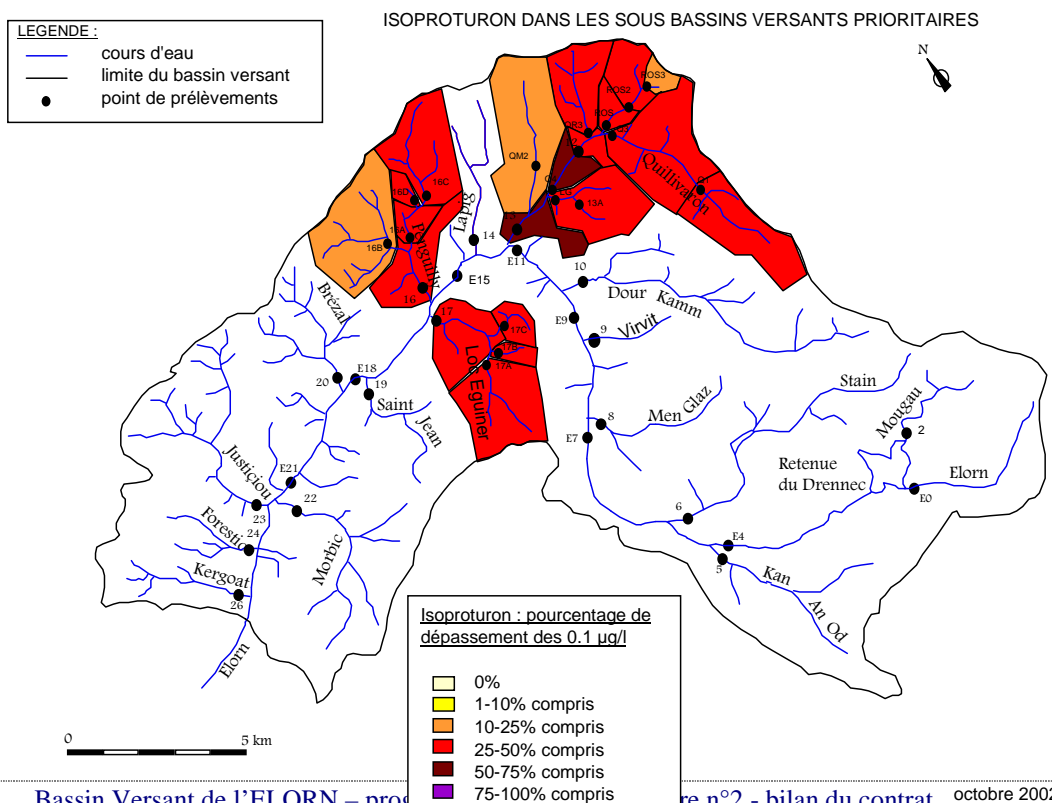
LEGENDE :
cours d'eau
limite du bassin versant
point de prélèvements

ISOPROTURON DANS LES SOUS BASSINS VERSANTS PRIORITAIRES

N

ROS3
ROS2
ROS
QR3
Q
QM2
Quillivaron
13
13A
E13
14
E11
Lapig
16C
16D
16A
16B
16
Pengulli
E15
Brézal
10
Dour
Kamm
E9
9
Virvit
17
17C
17B
17A
Lor Eguiner
E18
20
19
Saint
Jean
Stain
Mougau
2
8
E7
Men Glaz
Retenue du Drennec
Elorn
E0
E21
Justiçiou
22
23
Forestic
24
Morbic
Kergoat
26
Elorn
6
E4
5
Kan
An Od

Isoproturon : pourcentage de dépassement des 0.1 µg/l

0%
1-10% compris
10-25% compris
25-50% compris
50-75% compris
75-100% compris

0
5 km

Bassin Versant de l'ELORN – pro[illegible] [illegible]re n°2 - bilan du contrat
octobre 2002